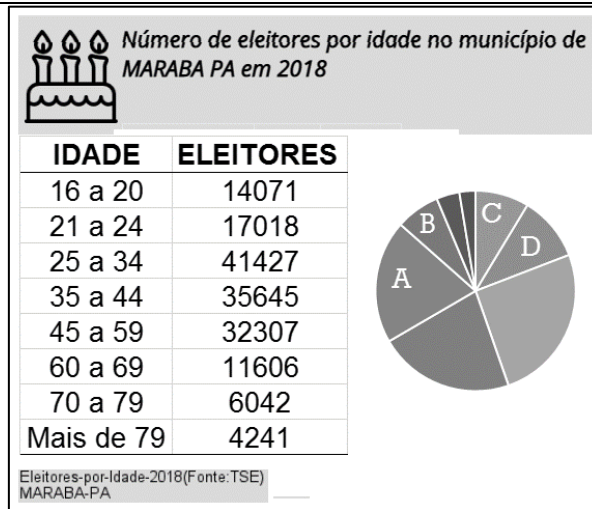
Número de eleitores por idade no município de MARABA PA em 2018

| IDADE | ELEITORES |
|---|---|
| 16 a 20 | 14071 |
| 21 a 24 | 17018 |
| 25 a 34 | 41427 |
| 35 a 44 | 35645 |
| 45 a 59 | 32307 |
| 60 a 69 | 11606 |
| 70 a 79 | 6042 |
| Mais de 79 | 4241 |

B C D A

Eleitores-por-Idade-2018(Fonte:TSE) MARABA-PA